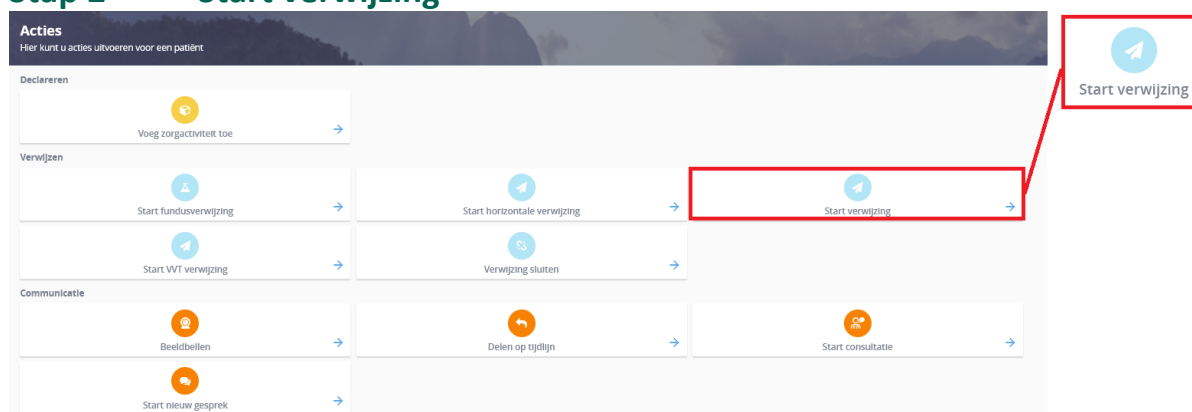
Stap 2 Start verwijzing

Acties
Hier kunt u acties uitvoeren voor een patiënt

Declareren

Voeg zorgactiviteit toe →

Verwijzen

Start fundusverwijzing →

Start horizontale verwijzing →

Start verwijzing →

Start VVT verwijzing →

Verwijzing sluiten →

Communicatie

Beeldbellen →

Delen op tijdlijn →

Start consultatie →

Start nieuw gesprek →

Start verwijzing